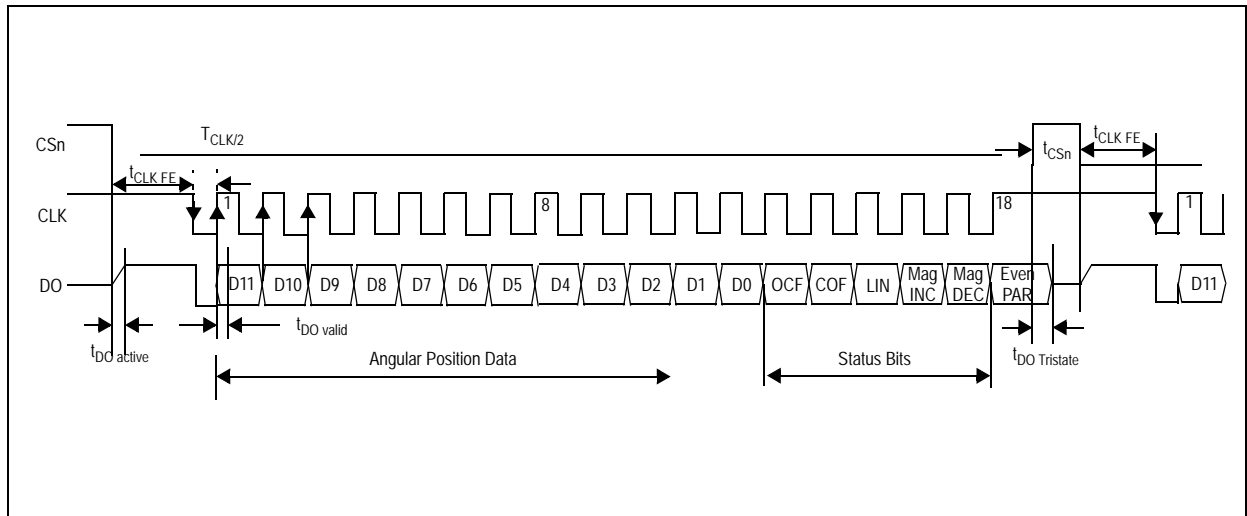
CSn

$T_{CLK/2}$

$t_{CSn}$

$t_{CLK\ FE}$

$t_{CLK\ FE}$

CLK

1

8

18

1

DO

D11 D10 D9 D8 D7 D6 D5 D4 D3 D2 D1 D0 OCF COF LIN Mag INC Mag DEC Even PAR

D11

$t_{DO\ active}$

$t_{DO\ valid}$

$t_{DO\ Tristate}$

Angular Position Data

Status Bits